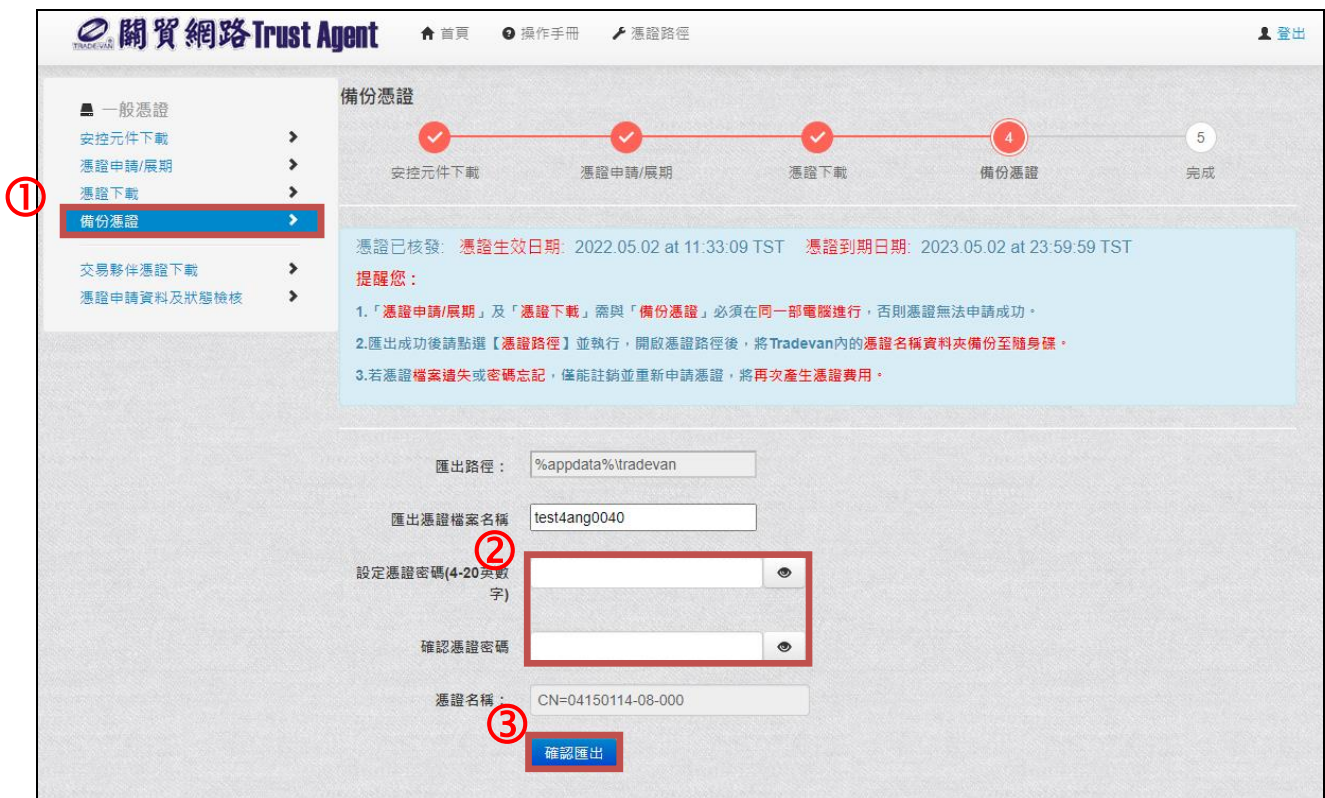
TRADEVAN 關貿網路Trust Agent
首頁 操作手冊 憑證路徑
登出

一般憑證
安控元件下載
憑證申請/展期
憑證下載
①
備份憑證
交易夥伴憑證下載
憑證申請資料及狀態檢核

備份憑證

安控元件下載 憑證申請/展期 憑證下載 4 備份憑證 5 完成

憑證已核發: 憑證生效日期: 2022.05.02 at 11:33:09 TST 憑證到期日期: 2023.05.02 at 23:59:59 TST
提醒您：
1.「憑證申請/展期」及「憑證下載」需與「備份憑證」必須在同一部電腦進行，否則憑證無法申請成功。
2.匯出成功後請點選【憑證路徑】並執行，開啟憑證路徑後，將Tradevan內的憑證名稱資料夾備份至隨身碟。
3.若憑證檔案遺失或密碼忘記，僅能註銷並重新申請憑證，將再次產生憑證費用。

匯出路徑： %appdata%\tradevan
匯出憑證檔案名稱 test4ang0040
②
設定憑證密碼(4-20英數字)
確認憑證密碼
憑證名稱： CN=04150114-08-000
③
確認匯出